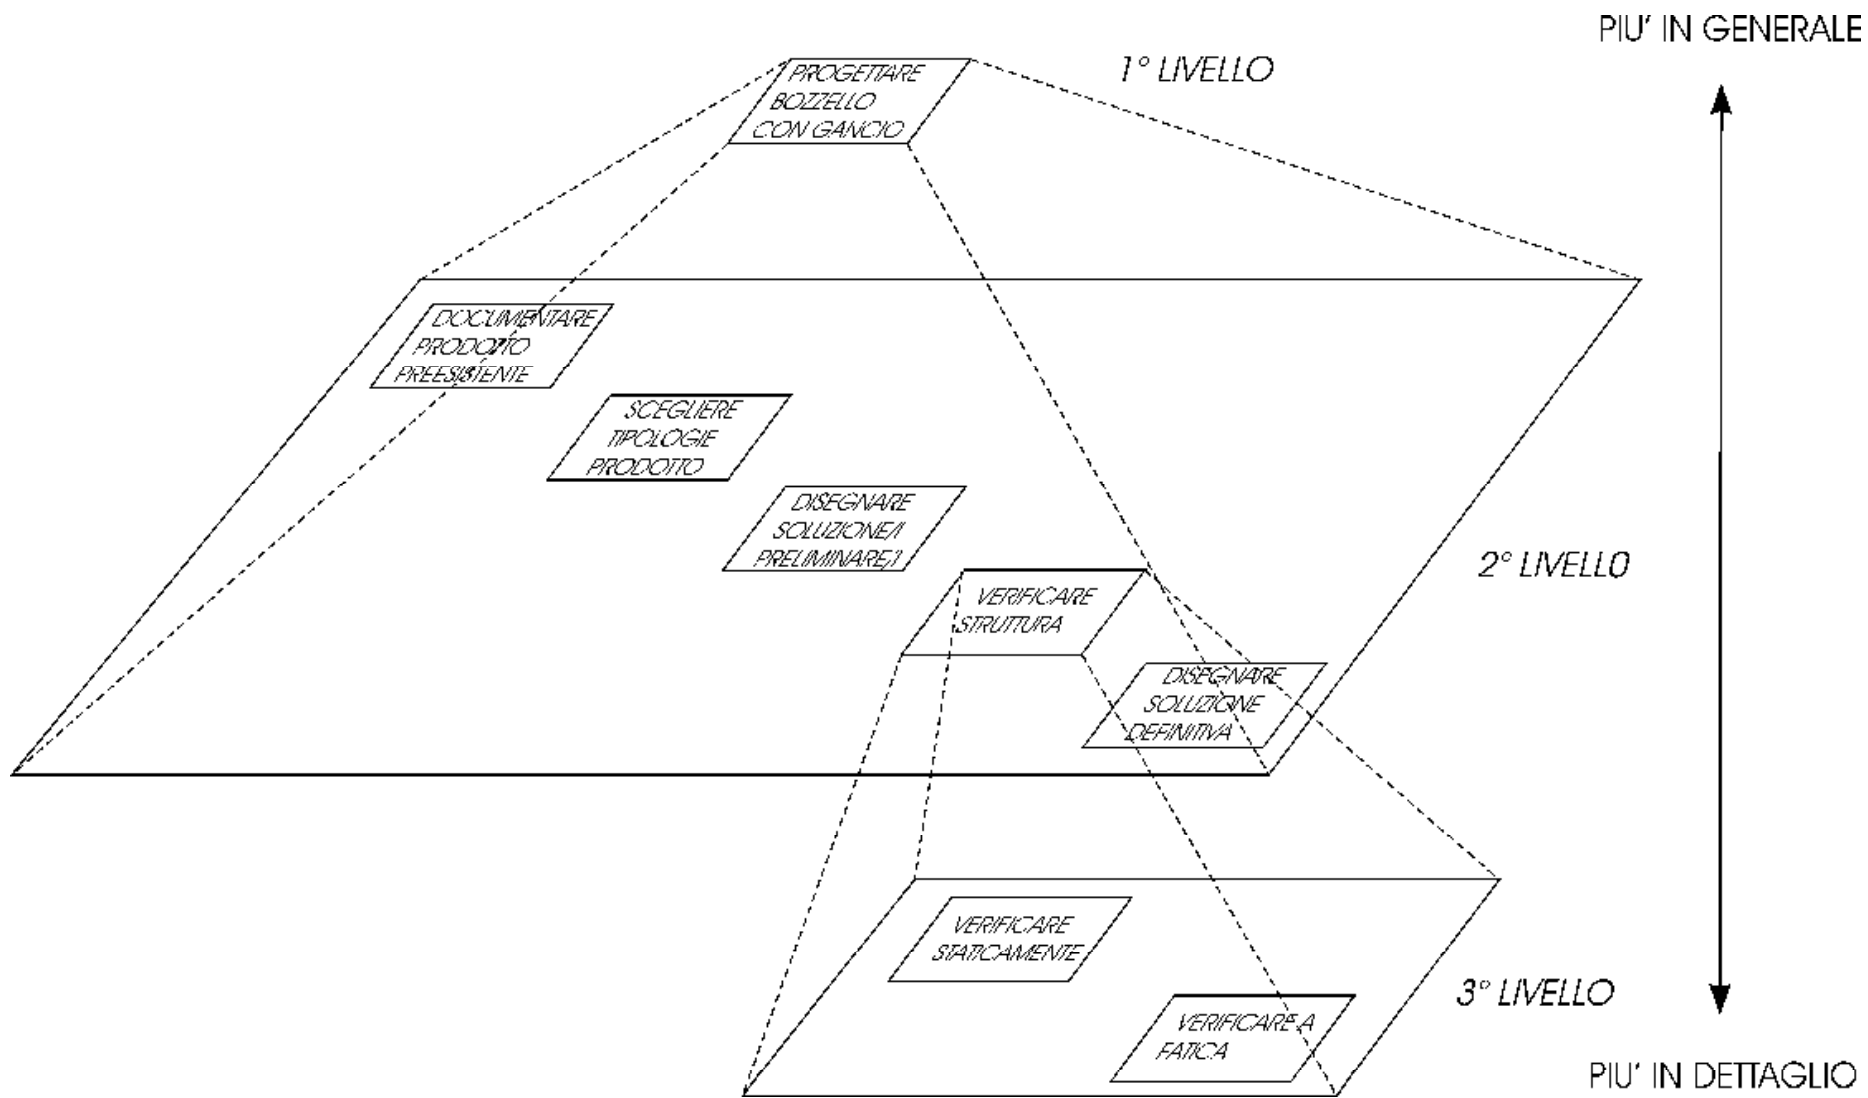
PIU' IN GENERALE

1° LIVELLO

PROGETTARE BOZZELLO CON GANCIO

DOCUMENTARE PRODOTTO PREESISTENTE

SCEGLIERE TIPOLOGIE PRODOTTO

DISEGNARE SOLUZIONE/I PRELIMINARE/I

2° LIVELLO

VERIFICARE STRUTTURA

DISEGNARE SOLUZIONE DEFINITIVA

VERIFICARE STATICAMENTE

3° LIVELLO

VERIFICARE A FATICA

PIU' IN DETTAGLIO